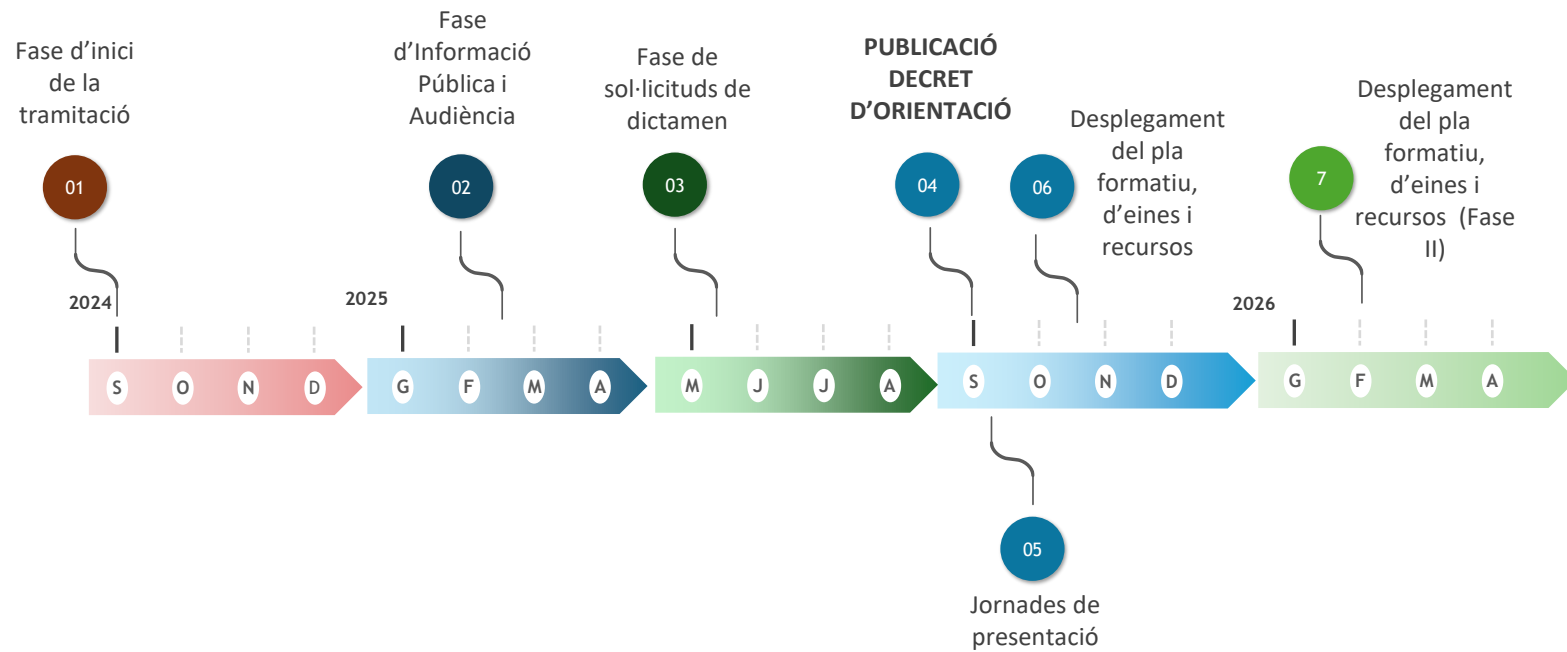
Fase d'inici de la tramitació

01

Fase d'Informació Pública i Audiència

02

Fase de sol·licituds de dictamen

03

PUBLICACIÓ DECRET D'ORIENTACIÓ

04

06

Desplegament del pla formatiu, d'eines i recursos

7

Desplegament del pla formatiu, d'eines i recursos (Fase II)

2024

2025

2026

S O N D

G F M A

M J J A

S O N D

G F M A

05

Jornades de presentació